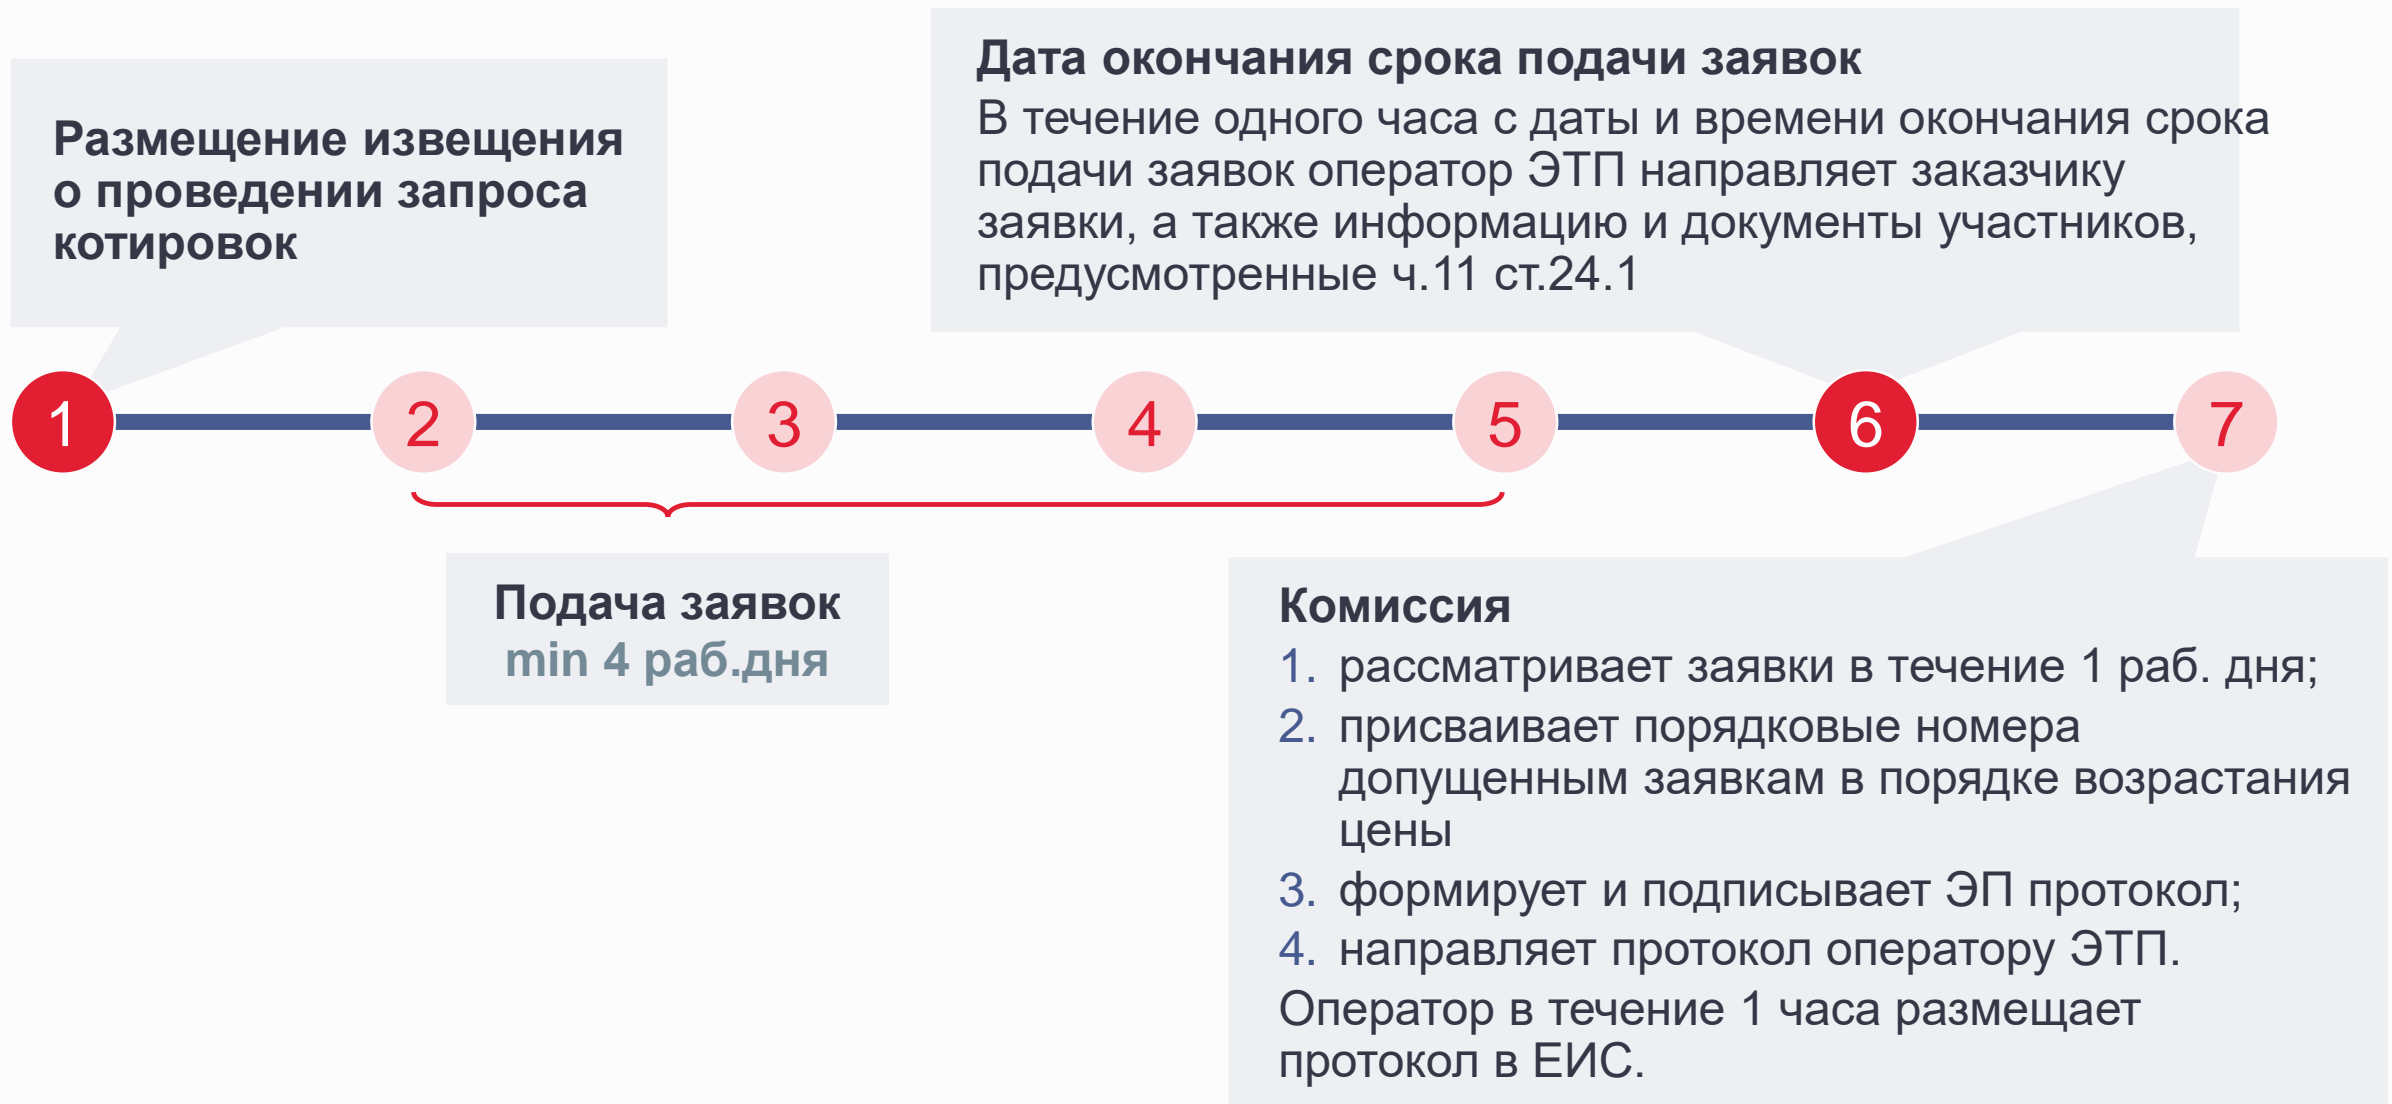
Размещение извещения о проведении запроса котировок

Дата окончания срока подачи заявок
В течение одного часа с даты и времени окончания срока подачи заявок оператор ЭТП направляет заказчику заявки, а также информацию и документы участников, предусмотренные ч.11 ст.24.1

1 2 3 4 5 6 7

Подача заявок
min 4 раб.дня

Комиссия
1. рассматривает заявки в течение 1 раб. дня;
2. присваивает порядковые номера допущенным заявкам в порядке возрастания цены
3. формирует и подписывает ЭП протокол;
4. направляет протокол оператору ЭТП.
Оператор в течение 1 часа размещает протокол в ЕИС.